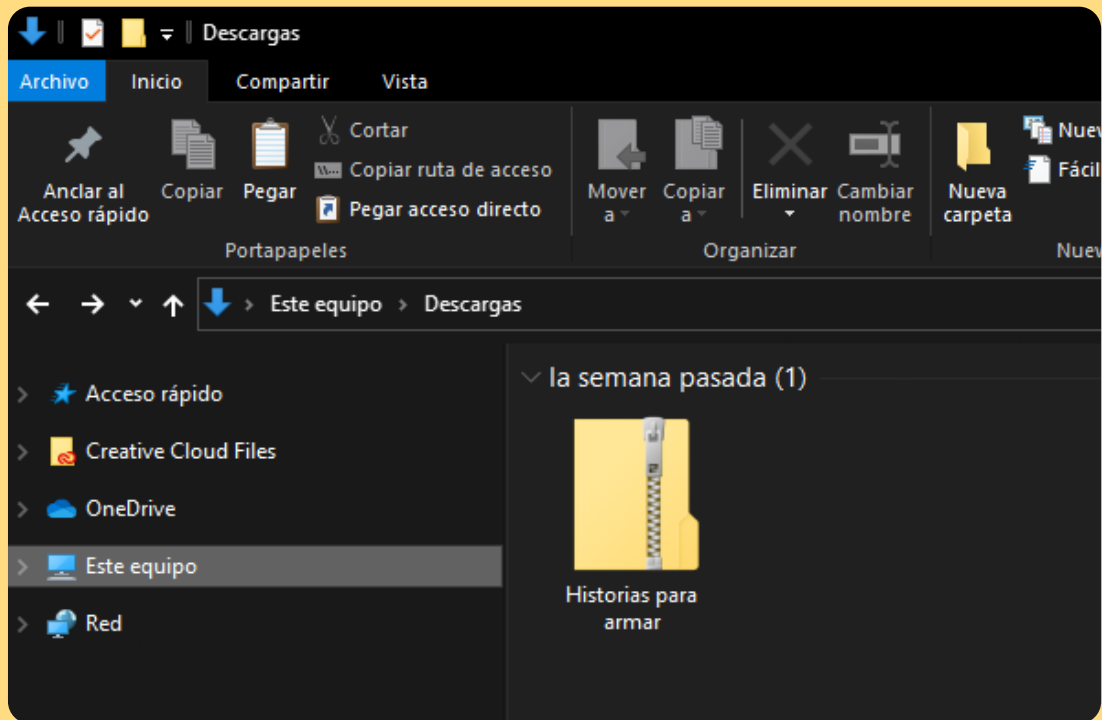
Descargas

Archivo Inicio Compartir Vista

Anclar al Acceso rápido
Copiar
Pegar
Cortar
Copiar ruta de acceso
Pegar acceso directo
Portapapeles

Mover a
Copiar a
Eliminar
Cambiar nombre
Organizar

Nueva carpeta
Nuev
Fácil
Nuev

Este equipo > Descargas

Acceso rápido
Creative Cloud Files
OneDrive
Este equipo
Red

la semana pasada (1)

Historias para armar